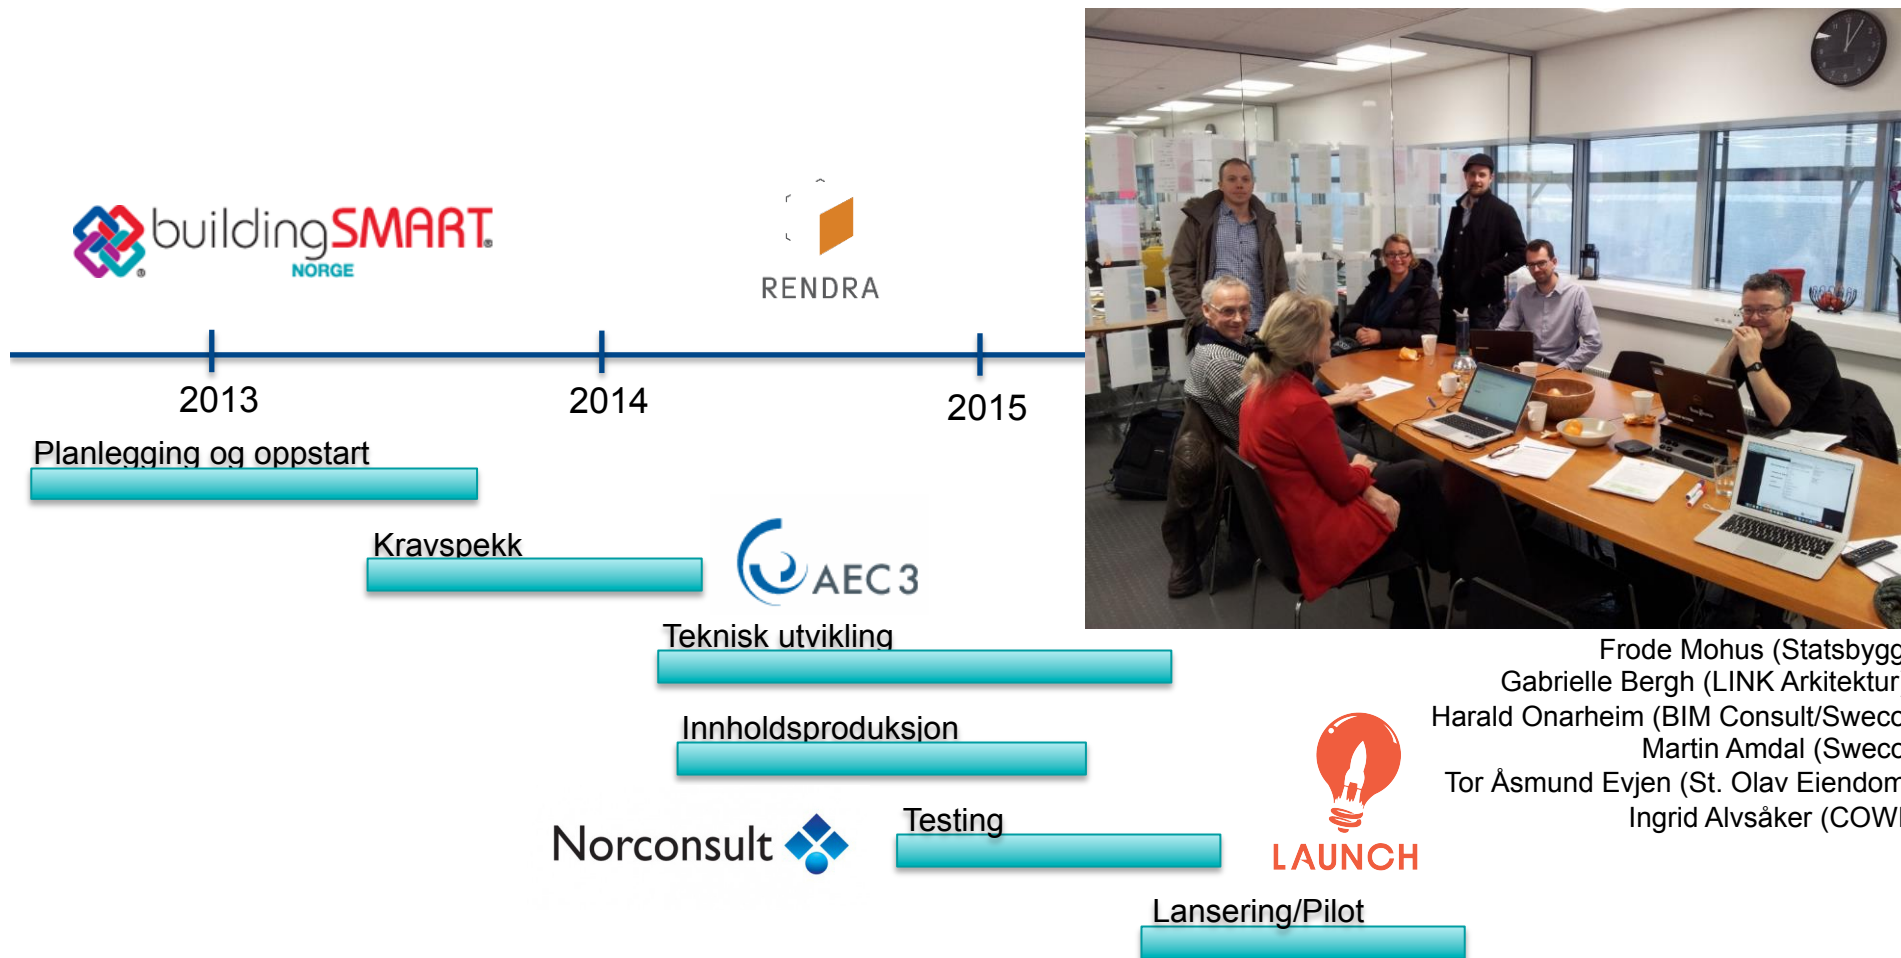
buildingSMART NORGE

RENDRA

2013

2014

2015

Planlegging og oppstart

Kravspekk

AEC3

Teknisk utvikling

Innholdsproduksjon

Norconsult

Testing

LAUNCH

Lansering/Pilot

Frode Mohus (Statsbygg
Gabrielle Bergh (LINK Arkitektur
Harald Onarheim (BIM Consult/Sweco
Martin Amdal (Sweco
Tor Åsmund Evjen (St. Olav Eiendom
Ingrid Alvsåker (COWI